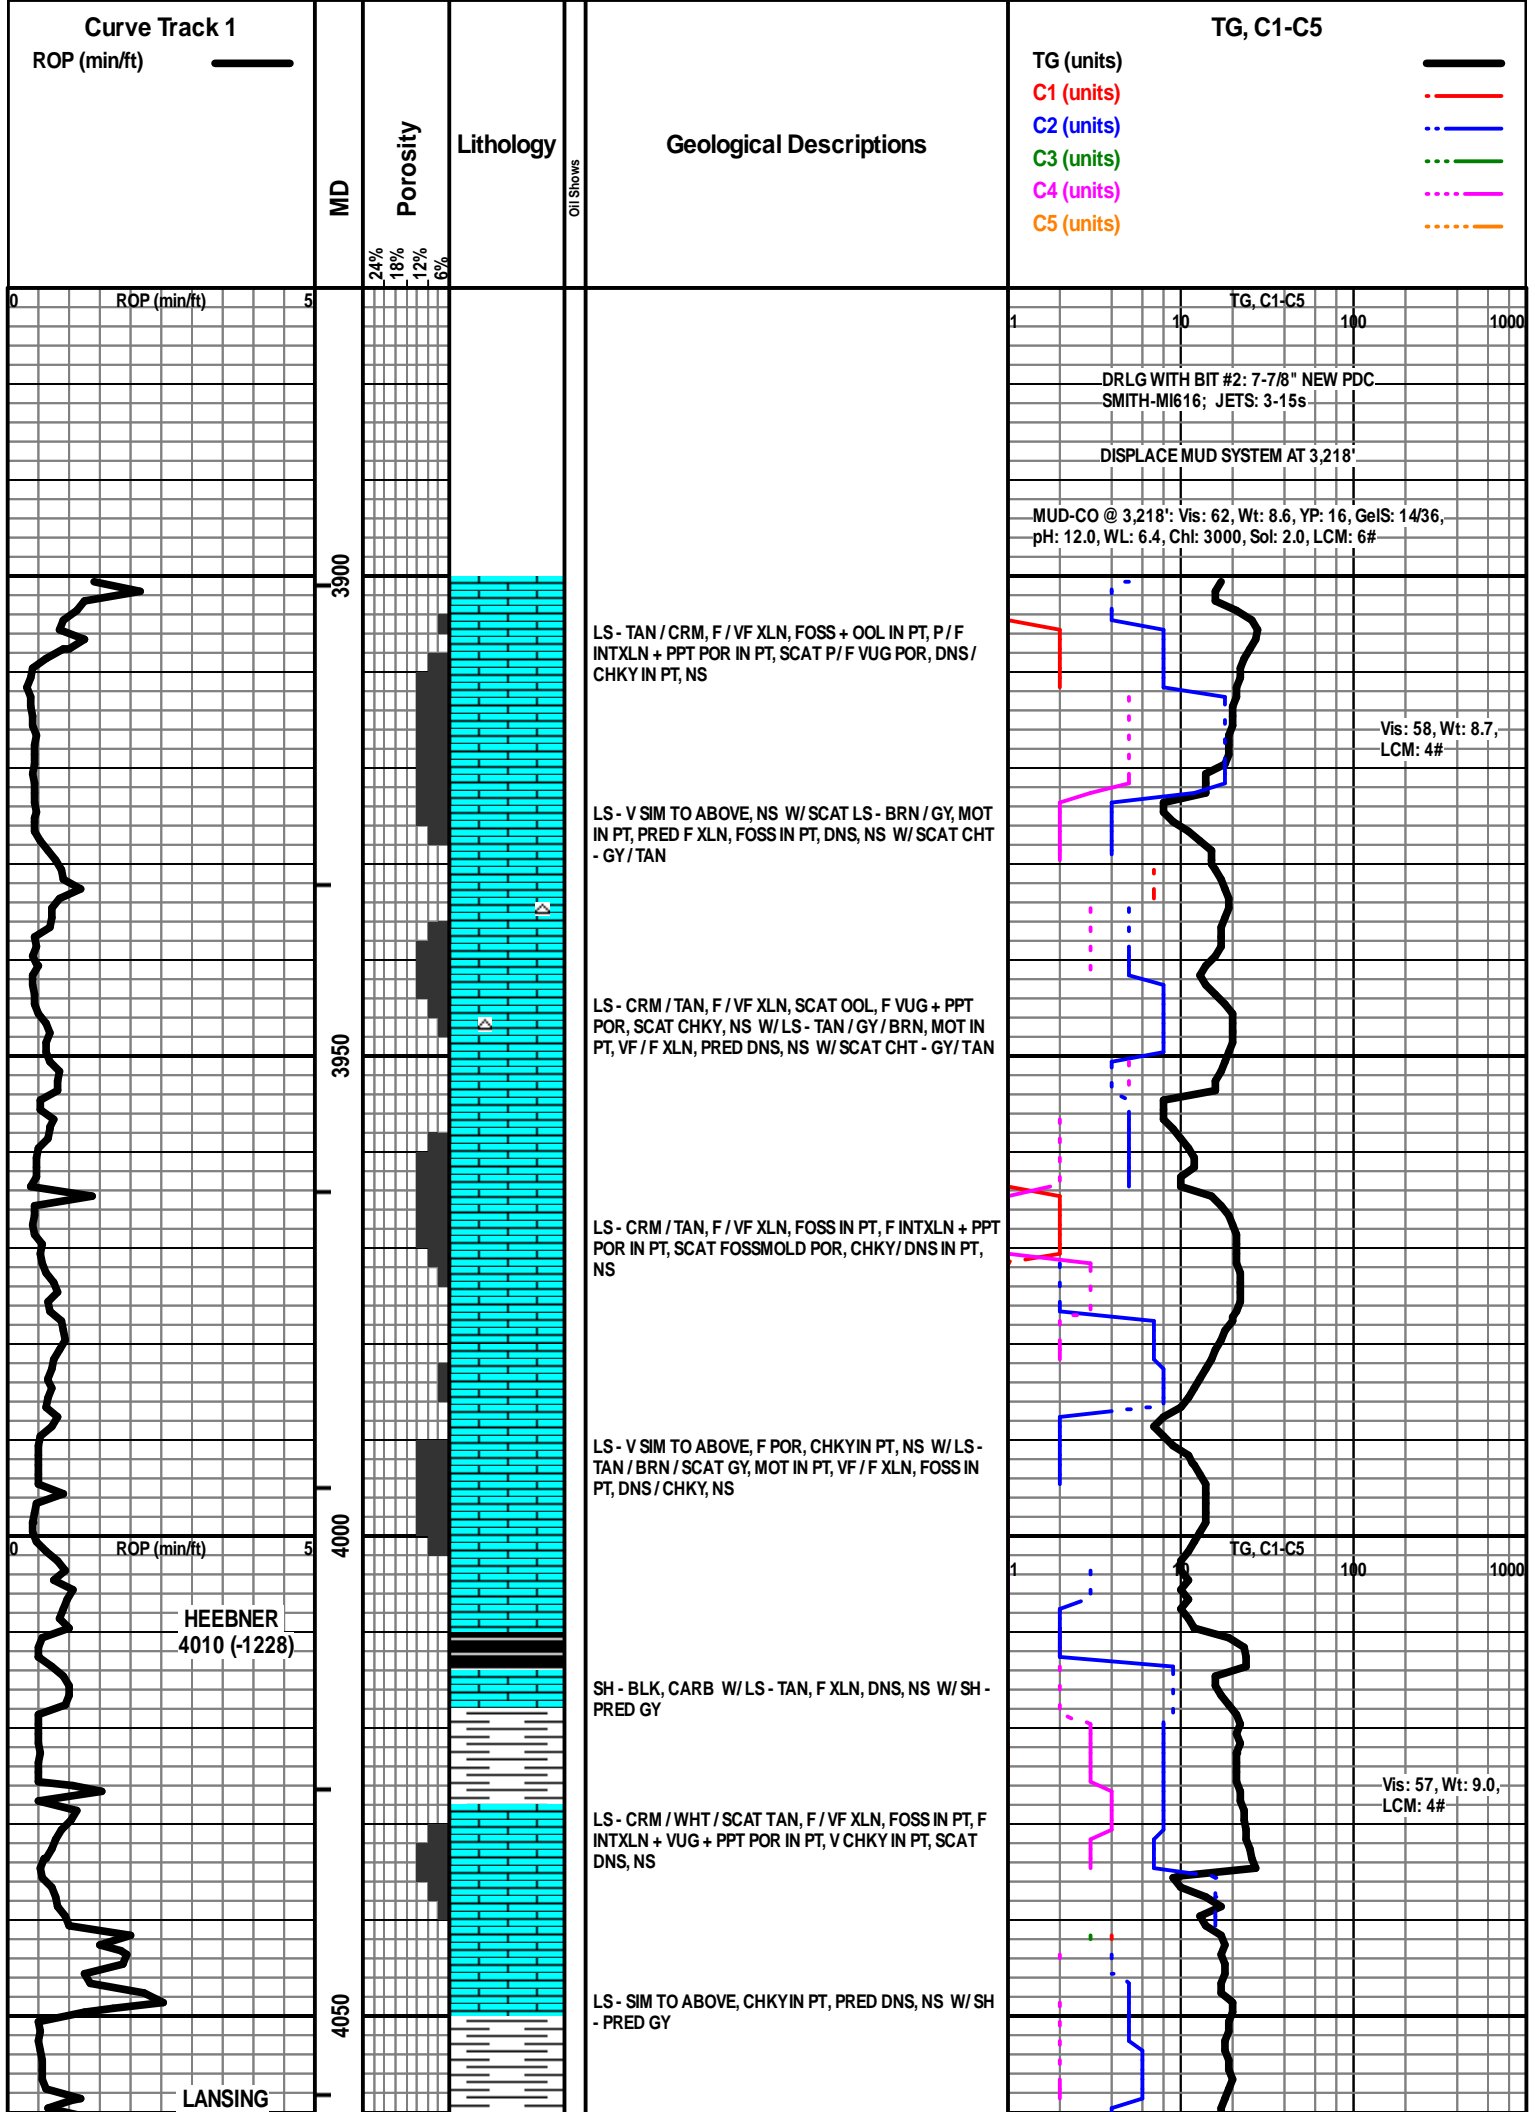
Curve Track 1
ROP (min/ft)

MD

Porosity
24% 18% 12% 6%

Lithology

Oil Shows

Geological Descriptions

TG, C1-C5
TG (units)
C1 (units)
C2 (units)
C3 (units)
C4 (units)
C5 (units)

0 ROP (min/ft) 5

TG, C1-C5
1 10 100 1000

DRLG WITH BIT #2: 7-7/8" NEW PDC SMITH-MI616; JETS: 3-15s

DISPLACE MUD SYSTEM AT 3,218'

MUD-CO @ 3,218': Vis: 62, Wt: 8.6, YP: 16, GelS: 14/36, pH: 12.0, WL: 6.4, Chl: 3000, Sol: 2.0, LCM: 6#

3900

LS - TAN / CRM, F / VF XLN, FOSS + OOL IN PT, P / F INTXLN + PPT POR IN PT, SCAT P / F VUG POR, DNS / CHKY IN PT, NS

Vis: 58, Wt: 8.7, LCM: 4#

LS - V SIM TO ABOVE, NS W/ SCAT LS - BRN / GY, MOT IN PT, PRED F XLN, FOSS IN PT, DNS, NS W/ SCAT CHT - GY / TAN

LS - CRM / TAN, F / VF XLN, SCAT OOL, F VUG + PPT POR, SCAT CHKY, NS W/ LS - TAN / GY / BRN, MOT IN PT, VF / F XLN, PRED DNS, NS W/ SCAT CHT - GY / TAN

3950

LS - CRM / TAN, F / VF XLN, FOSS IN PT, F INTXLN + PPT POR IN PT, SCAT FOSSMOLD POR, CHKY / DNS IN PT, NS

LS - V SIM TO ABOVE, F POR, CHKYIN PT, NS W/ LS - TAN / BRN / SCAT GY, MOT IN PT, VF / F XLN, FOSS IN PT, DNS / CHKY, NS

4000

0 ROP (min/ft) 5

TG, C1-C5
1 10 100 1000

HEEBNER
4010 (-1228)

SH - BLK, CARB W/ LS - TAN, F XLN, DNS, NS W/ SH - PRED GY

Vis: 57, Wt: 9.0, LCM: 4#

LS - CRM / WHT / SCAT TAN, F / VF XLN, FOSS IN PT, F INTXLN + VUG + PPT POR IN PT, V CHKY IN PT, SCAT DNS, NS

LS - SIM TO ABOVE, CHKYIN PT, PRED DNS, NS W/ SH - PRED GY

4050

LANSING